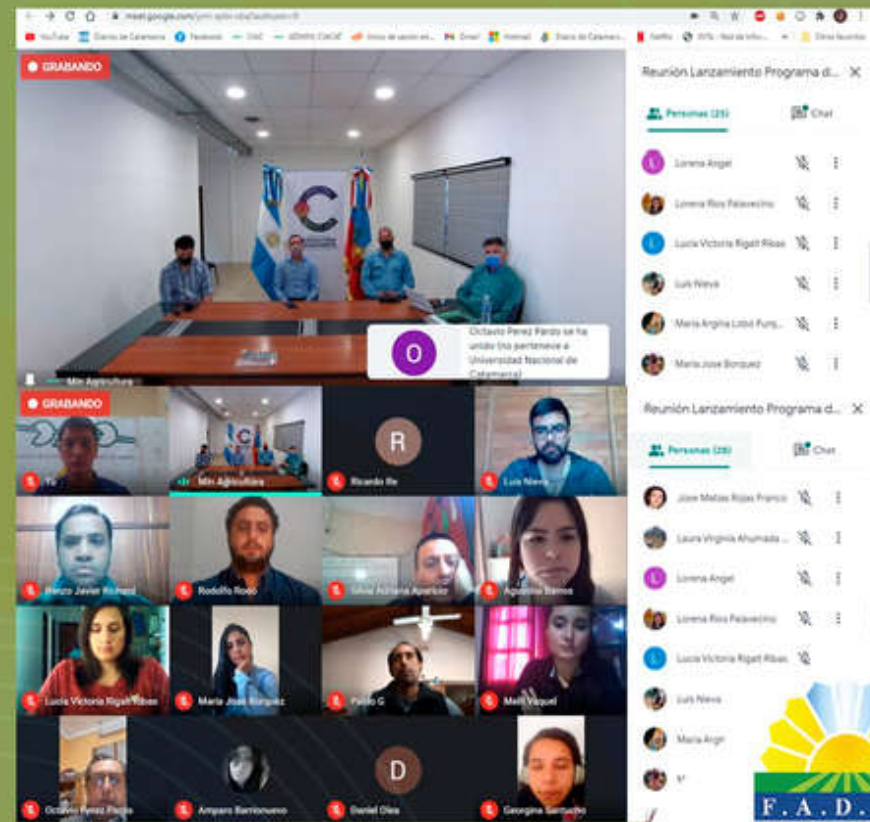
meet.google.com/

YouTube Diario de Catamarca Facebook Gmail Hotmail Diario de Catamarca Netflix Otros favoritos

GRABANDO

Min Agricultura

Octavio Perez Pardo se ha unido (no pertenece a Universidad Nacional de Catamarca)

Reunión Lanzamiento Programa d...

Personas (25)

Chat

Lorena Angel

Lorena Rios Palavecino

Lucia Victoria Rigatt Ribas

Luis Nieva

Maria Angina Lobo Fung...

Maria Jose Borquez

GRABANDO

Tú

Min Agricultura

R

Ricardo Re

Luis Nieva

Renzo Javier Romero

Rodolfo Rodo

Silvia Adriana Aparicio

Agustina Barros

Lucia Victoria Rigatt Ribas

Maria José Bórquez

Pablo G

Meli Vaquel

Octavio Perez Pardo

Amparo Barrionuevo

D

Daniel Olea

Georgina Santucho

Reunión Lanzamiento Programa d...

Personas (26)

Chat

Jose Matias Rojas Franco

Laura Virginia Ahumada ...

Lorena Angel

Lorena Rios Palavecino

Lucia Victoria Rigatt Ribas

Luis Nieva

Maria Argi

M

F.A.D.